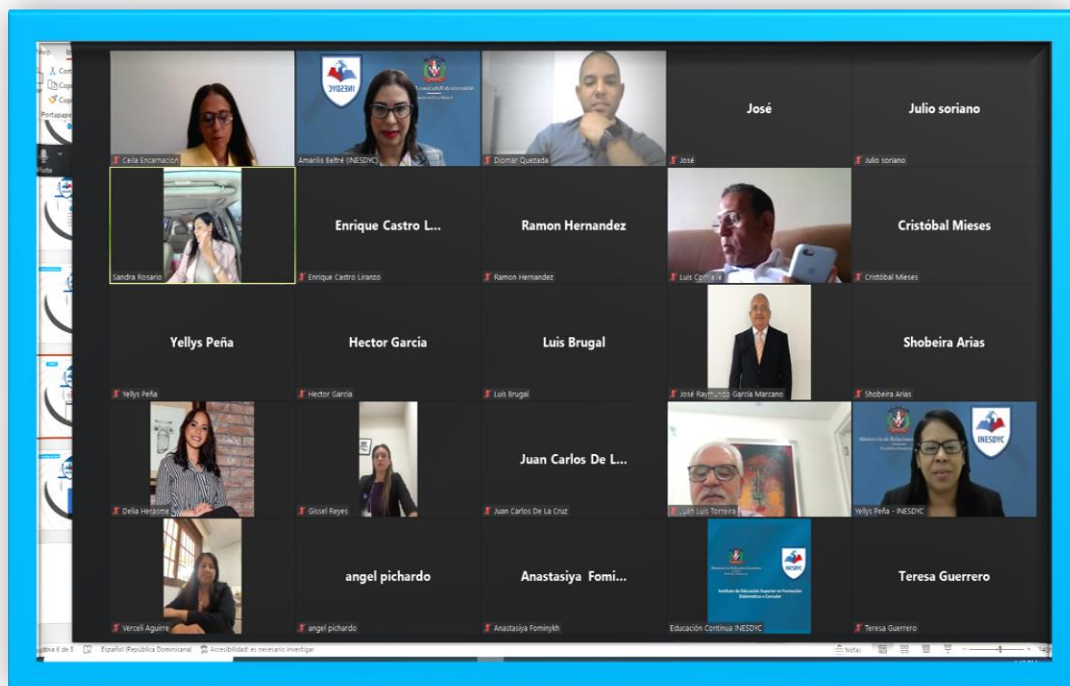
Celia Encarnacion

INESDYC

Amarilis Beltré (INESDYC)

Diomar Quezada

José

José

Julio soriano

Julio soriano

Sandra Rosario

Enrique Castro L...

Enrique Castro Liranzo

Ramon Hernandez

Ramon Hernandez

Luis Corniele

Cristóbal Mieses

Cristóbal Mieses

Yellys Peña

Yellys Peña

Hector Garcia

Hector Garcia

Luis Brugal

Luis Brugal

José Raymundo García Marcano

Shobeira Arias

Shobeira Arias

Delia Herasme

Gissel Reyes

Juan Carlos De L...

Juan Carlos De La Cruz

Juan Luis Torreira

INESDYC

Yellys Peña - INESDYC

Verceli Aguirre

angel pichardo

angel pichardo

Anastasiya Fomi...

Anastasiya Fominykh

INESDYC

Instituto de Educación Superior en Formación Diplomática y Consular

Educación Continua INESDYC

Teresa Guerrero

Teresa Guerrero

Portapape

Página 6 de 8

Español (República Dominicana)

Accesibilidad: es necesario investigar

Notas